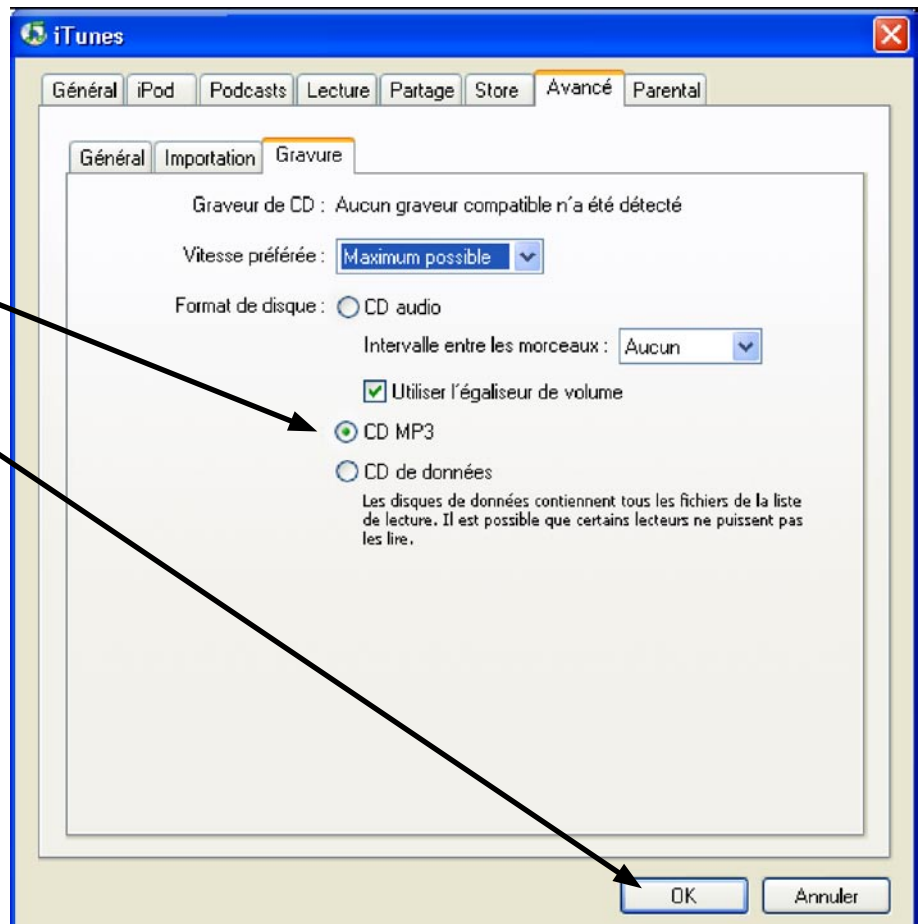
iTunes

Général | iPod | Podcasts | Lecture | Partage | Store | Avancé | Parental

Général | Importation | Gravure

Graveur de CD : Aucun graveur compatible n´a été détecté

Vitesse préférée : Maximum possible

Format de disque : CD audio

Intervalle entre les morceaux : Aucun

Utiliser l´égaliseur de volume

CD MP3

CD de données

Les disques de données contiennent tous les fichiers de la liste de lecture. Il est possible que certains lecteurs ne puissent pas les lire.

OK

Annuler